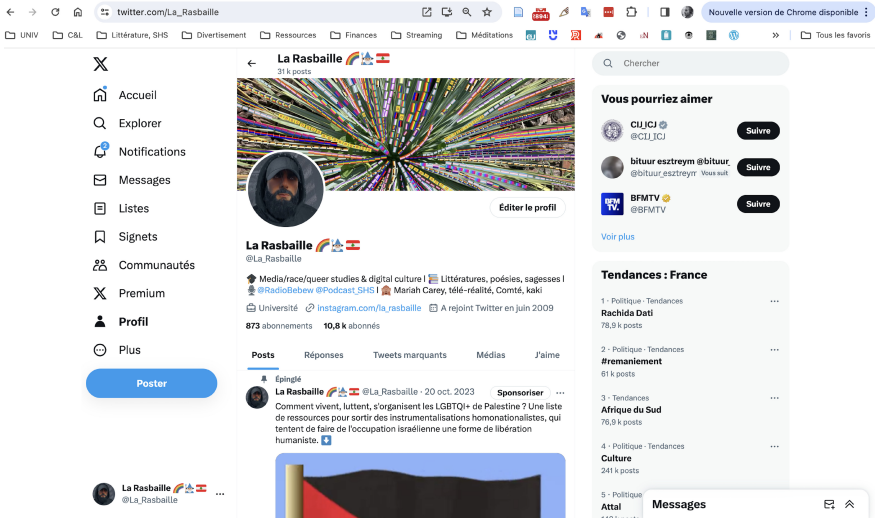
twitter.com/La_Rasbaille

(894)

Nouvelle version de Chrome disponible

UNIV C&L Littérature, SHS Divertisement Ressources Finances Streaming Méditations Tous les favoris

Accueil
Explorer
Notifications
Messages
Listes
Signets
Communautés
Premium
Profil
Plus
Poster

La Rasbaille 🌈⛪🇱🇧
@La_Rasbaille

La Rasbaille 🌈⛪🇱🇧
31 k posts

Éditer le profil

La Rasbaille 🌈⛪🇱🇧
@La_Rasbaille

🎓 Media/race/queer studies & digital culture | 📰 Littératures, poésies, sagesses | 🎙 @RadioBebew @Podcast_SHS | 🏠 Mariah Carey, télé-réalité, Comté, kaki

Université instagram.com/la_rasbaille A rejoint Twitter en juin 2009

873 abonnements 10,8 k abonnés

Posts Réponses Tweets marquants Médias J'aime

Épinglé
La Rasbaille 🌈⛪🇱🇧 @La_Rasbaille · 20 oct. 2023 Sponsoriser
Comment vivent, luttent, s'organisent les LGBTQI+ de Palestine ? Une liste de ressources pour sortir des instrumentalisations homonationalistes, qui tentent de faire de l'occupation israélienne une forme de libération humaniste. ⬇️

Chercher

Vous pourriez aimer

CIJ_ICJ
@CIJ_ICJ
Suivre

bituur esztreym @bituur_
@bituur_esztreym Vous suit
Suivre

BFMTV
@BFMTV
Suivre

Voir plus

Tendances : France

1 · Politique · Tendances
Rachida Dati
78,9 k posts

2 · Politique · Tendances
#remaniement
61 k posts

3 · Tendances
Afrique du Sud
76,9 k posts

4 · Politique · Tendances
Culture
241 k posts

5 · Politique · Tendances
Attal

Messages